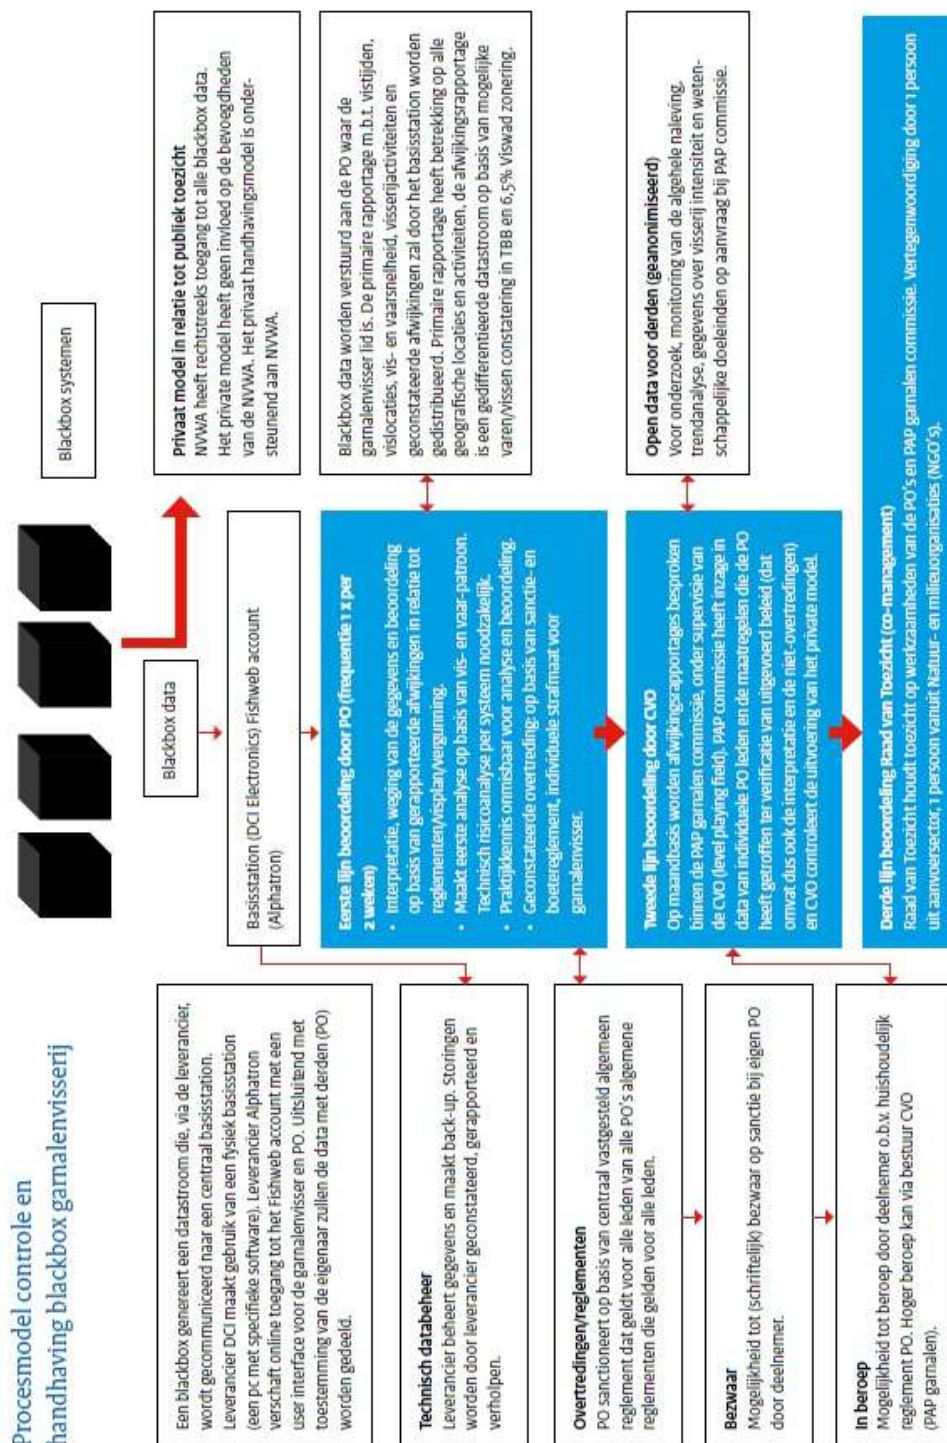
Procesmodel controle en handhaving blackbox garnalenvisserij

Een blackbox genereert een datastroom die, via de leverancier, wordt gecommuniceerd naar een centraal basisstation. Leverancier DCI maakt gebruik van een fysiek basisstation (een pc met specifieke software). Leverancier Alphatron verschaft online toegang tot het Fishweb account met een user interface voor de garnalenvisser en PO. Uitsluitend met toestemming van de eigenaar zullen de data met derden (PO) worden gedeeld.

Technisch databeheer
Leverancier beheert gegevens en maakt back-up. Storingen worden door leverancier geconstateerd, gerapporteerd en verholpen.

Overtredingen/reglementen
PO sanctioneert op basis van centraal vastgesteld algemeen reglement dat geldt voor alle leden van alle PO's algemene reglementen die gelden voor alle leden.

Bezwaar
Mogelijkheid tot (schriftelijk) bezwaar op sanctie bij eigen PO door deelnemer.

In beroep
Mogelijkheid tot beroep door deelnemer o.b.v. huishoudelijk reglement PO. Hoger beroep kan via bestuur CVO (PAP garnalen).

Blackbox data

Basisstation (DCI Electronics) Fishweb account (Alphatron)

Blackbox systemen

Privaat model in relatie tot publiek toezicht
NVWA heeft rechtstreeks toegang tot alle blackbox data. Het private model heeft geen invloed op de bevoegdheden van de NVWA. Het privaat handhavingsmodel is ondersteunend aan NVWA.

Blackbox data worden verstuurd aan de PO waar de garnalenvisser lid is. De primaire rapportage m.b.t. vistijden, vislocaties, vis- en vaarsnelheid, visserijactiviteiten en geconstateerde afwijkingen zal door het basisstation worden gedistribueerd. Primaire rapportage heeft betrekking op alle geografische locaties en activiteiten, de afwijkingsrapportage is een gedifferentieerde datastroom op basis van mogelijke varen/vissen constatering in TBB en 6,5% Viswad zonering.

Eerste lijn beoordeling door PO (frequentie 1 x per 2 weken)
• Interpretatie, weging van de gegevens en beoordeling op basis van gerapporteerde afwijkingen in relatie tot reglementen/visplan/vergunning.
• Maakt eerste analyse op basis van vis- en vaar-patroon. Technisch risicoanalyse per systeem noodzakelijk.
• Praktijkkennis onmisbaar voor analyse en beoordeling.
• Geconstateerde overtreding: op basis van sanctie- en boetereglement, individuele strafmaat voor garnalenvisser.

Open data voor derden (geanonimiseerd)
Voor onderzoek, monitoring van de algehele naleving, trendanalyse, gegevens over visserij intensiteit en wetenschappelijke doeleinden op aanvraag bij PAP commissie.

Tweede lijn beoordeling door CVO
Op maandbasis worden afwijkingsrapportages besproken binnen de PAP garnalen commissie, onder supervisie van de CVO (level playing field). PAP commissie heeft inzage in data van individuele PO leden en de maatregelen die de PO heeft getroffen ter verificatie van uitgevoerd beleid (dat omvat dus ook de interpretatie en de niet-overtredingen) en CVO controleert de uitvoering van het private model.

Derde lijn beoordeling Raad van Toezicht (co-management)
Raad van Toezicht houdt toezicht op werkzaamheden van de PO's en PAP garnalen commissie. Vertegenwoordiging door 1 persoon uit aanvoersector, 1 persoon vanuit Natuur- en milieuorganisaties (NGO's).